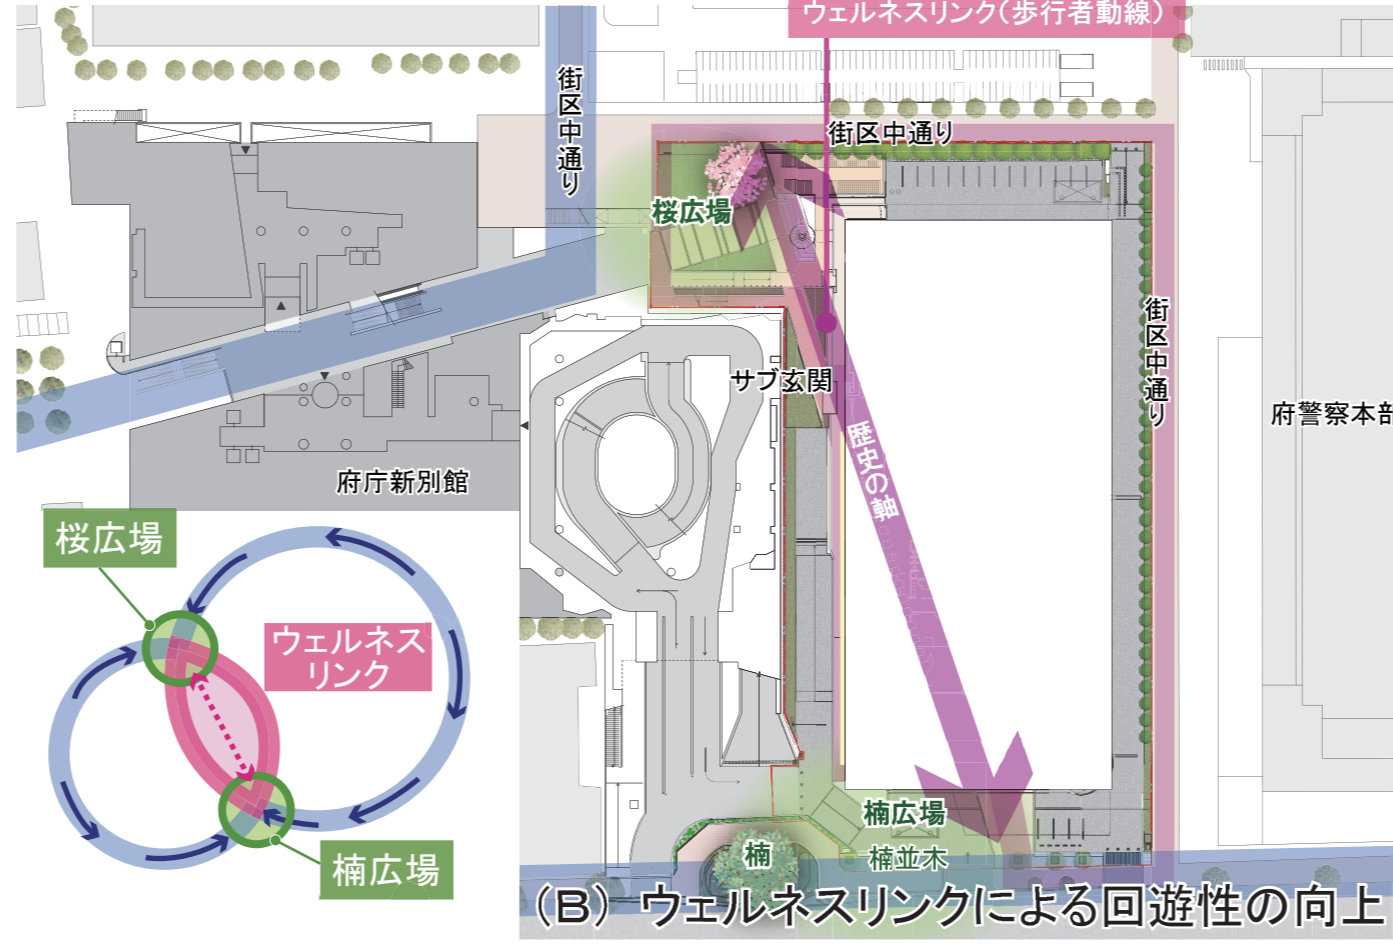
ウェルネスリンク(歩行者動線)

街区中通り

街区中通り

桜広場

街区中通り

サブ玄関

歴史の軸

府警察本部

府庁新別館

桜広場

ウェルネスリンク

楠広場

楠

楠並木

楠広場

(B) ウェルネスリンクによる回遊性の向上